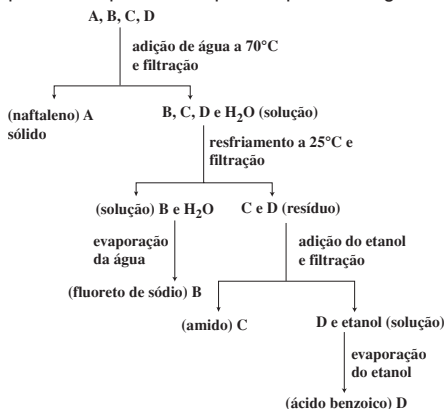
A, B, C, D

adição de água a 70°C e filtração

(naftaleno) A sólido

B, C, D e $H_2O$ (solução)

resfriamento a 25°C e filtração

(solução) B e $H_2O$

C e D (resíduo)

evaporação da água

(fluoreto de sódio) B

adição do etanol e filtração

(amido) C

D e etanol (solução)

evaporação do etanol

(ácido benzoico) D